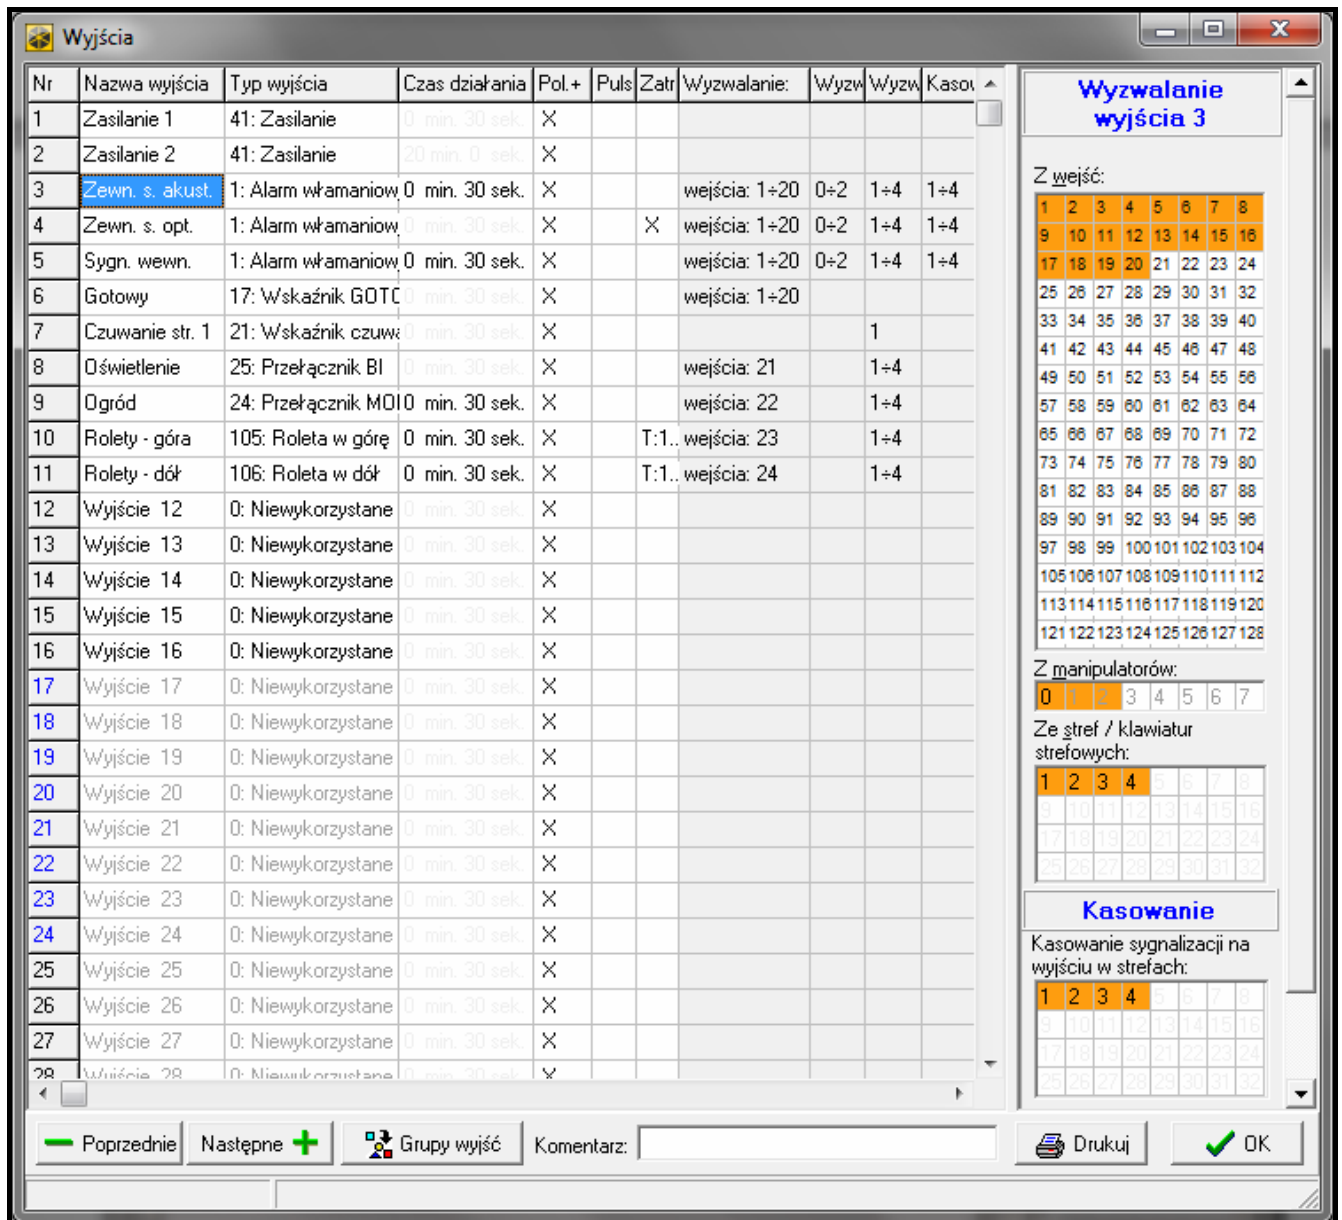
Wyjścia

| Nr | Nazwa wyjścia | Typ wyjścia | Czas działania | Pol.+ | Puls | Zatr | Wyzwalanie: | Wyzw | Wyzw | Kasov |
|---|---|---|---|---|---|---|---|---|---|---|
| 1 | Zasilanie 1 | 41: Zasilanie | 0 min. 30 sek. | X | | | | | | |
| 2 | Zasilanie 2 | 41: Zasilanie | 20 min. 0 sek. | X | | | | | | |
| 3 | Zewn. s. akust. | 1: Alarm włamaniow | 0 min. 30 sek. | X | | | wejścia: 1÷20 | 0÷2 | 1÷4 | 1÷4 |
| 4 | Zewn. s. opt. | 1: Alarm włamaniow | 0 min. 30 sek. | X | | X | wejścia: 1÷20 | 0÷2 | 1÷4 | 1÷4 |
| 5 | Sygn. wewn. | 1: Alarm włamaniow | 0 min. 30 sek. | X | | | wejścia: 1÷20 | 0÷2 | 1÷4 | 1÷4 |
| 6 | Gotowy | 17: Wskaźnik GOTC | 0 min. 30 sek. | X | | | wejścia: 1÷20 | | | |
| 7 | Czuwanie str. 1 | 21: Wskaźnik czuwa | 0 min. 30 sek. | X | | | | | 1 | |
| 8 | Oświetlenie | 25: Przełącznik BI | 0 min. 30 sek. | X | | | wejścia: 21 | | 1÷4 | |
| 9 | Ogród | 24: Przełącznik MOI | 0 min. 30 sek. | X | | | wejścia: 22 | | 1÷4 | |
| 10 | Rolety - góra | 105: Roleta w górę | 0 min. 30 sek. | X | | T:1.. | wejścia: 23 | | 1÷4 | |
| 11 | Rolety - dół | 106: Roleta w dół | 0 min. 30 sek. | X | | T:1.. | wejścia: 24 | | 1÷4 | |
| 12 | Wyjście 12 | 0: Niewykorzystane | 0 min. 30 sek. | X | | | | | | |
| 13 | Wyjście 13 | 0: Niewykorzystane | 0 min. 30 sek. | X | | | | | | |
| 14 | Wyjście 14 | 0: Niewykorzystane | 0 min. 30 sek. | X | | | | | | |
| 15 | Wyjście 15 | 0: Niewykorzystane | 0 min. 30 sek. | X | | | | | | |
| 16 | Wyjście 16 | 0: Niewykorzystane | 0 min. 30 sek. | X | | | | | | |
| 17 | Wyjście 17 | 0: Niewykorzystane | 0 min. 30 sek. | X | | | | | | |
| 18 | Wyjście 18 | 0: Niewykorzystane | 0 min. 30 sek. | X | | | | | | |
| 19 | Wyjście 19 | 0: Niewykorzystane | 0 min. 30 sek. | X | | | | | | |
| 20 | Wyjście 20 | 0: Niewykorzystane | 0 min. 30 sek. | X | | | | | | |
| 21 | Wyjście 21 | 0: Niewykorzystane | 0 min. 30 sek. | X | | | | | | |
| 22 | Wyjście 22 | 0: Niewykorzystane | 0 min. 30 sek. | X | | | | | | |
| 23 | Wyjście 23 | 0: Niewykorzystane | 0 min. 30 sek. | X | | | | | | |
| 24 | Wyjście 24 | 0: Niewykorzystane | 0 min. 30 sek. | X | | | | | | |
| 25 | Wyjście 25 | 0: Niewykorzystane | 0 min. 30 sek. | X | | | | | | |
| 26 | Wyjście 26 | 0: Niewykorzystane | 0 min. 30 sek. | X | | | | | | |
| 27 | Wyjście 27 | 0: Niewykorzystane | 0 min. 30 sek. | X | | | | | | |
| 28 | Wyjście 28 | 0: Niewykorzystane | 0 min. 30 sek. | X | | | | | | |

Wyzwalanie wyjścia 3

Z wejść:
1 2 3 4 5 6 7 8 9 10 11 12 13 14 15 16 17 18 19 20 21 22 23 24 25 26 27 28 29 30 31 32 33 34 35 36 37 38 39 40 41 42 43 44 45 46 47 48 49 50 51 52 53 54 55 56 57 58 59 60 61 62 63 64 65 66 67 68 69 70 71 72 73 74 75 76 77 78 79 80 81 82 83 84 85 86 87 88 89 90 91 92 93 94 95 96 97 98 99 100 101 102 103 104 105 106 107 108 109 110 111 112 113 114 115 116 117 118 119 120 121 122 123 124 125 126 127 128

Z manipulatorów:
0 1 2 3 4 5 6 7

Ze stref / klawiatur strefowych:
1 2 3 4 5 6 7 8 9 10 11 12 13 14 15 16 17 18 19 20 21 22 23 24 25 26 27 28 29 30 31 32

Kasowanie

Kasowanie sygnalizacji na wyjściu w strefach:
1 2 3 4 5 6 7 8 9 10 11 12 13 14 15 16 17 18 19 20 21 22 23 24 25 26 27 28 29 30 31 32

Poprzednie | Następne | Grupy wyjść | Komentarz: | Drukuj | OK